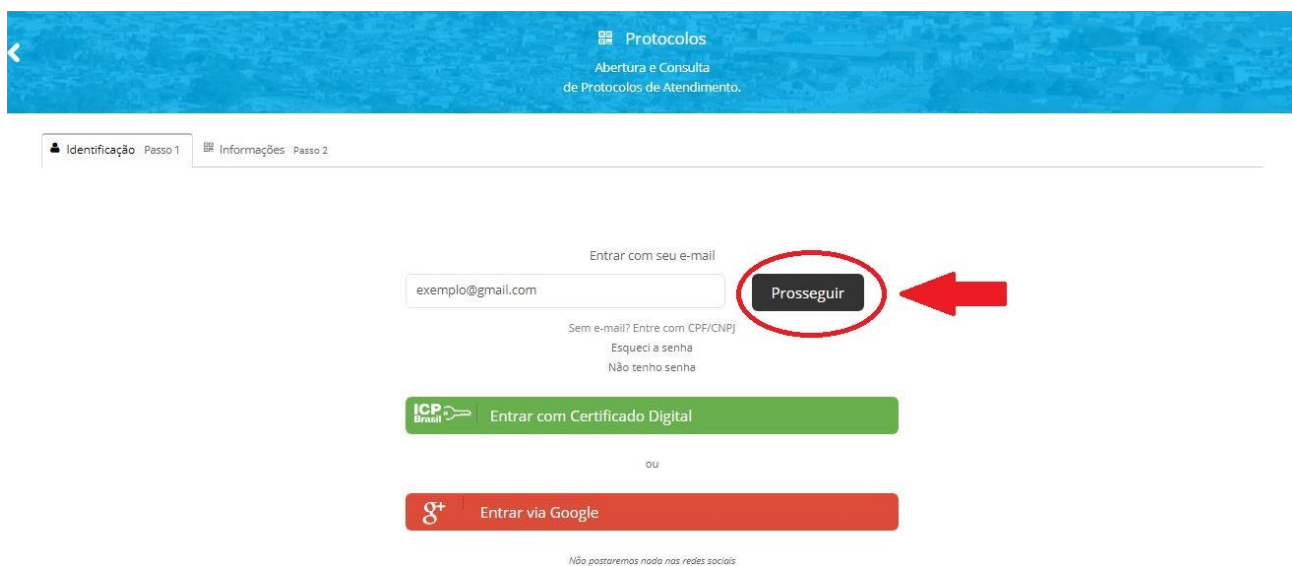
Protocolos

Abertura e Consulta de Protocolos de Atendimento.

Identificação Passo 1 Informações Passo 2

Entrar com seu e-mail

exemplo@gmail.com

Prosseguir

Sem e-mail? Entre com CPF/CNPJ

Esqueci a senha

Não tenho senha

ICP Brasil Entrar com Certificado Digital

ou

g+ Entrar via Google

Não postaremos nada nas redes sociais